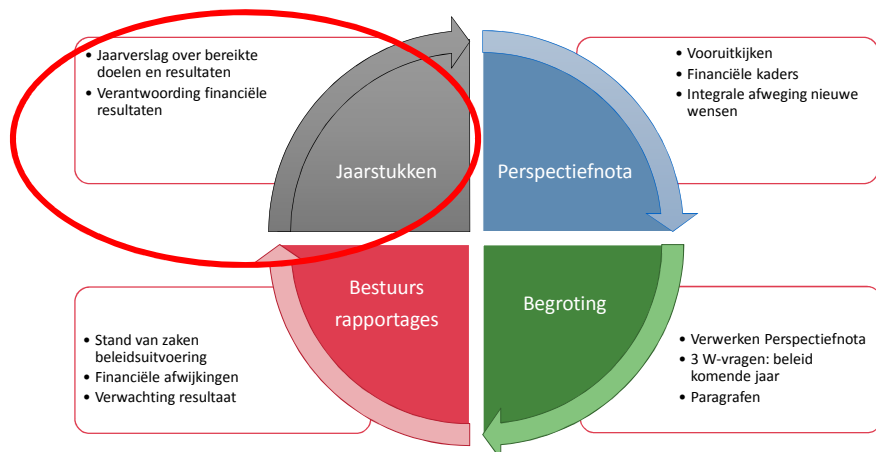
• Jaarverslag over bereikte doelen en resultaten
• Verantwoording financiële resultaten

Jaarstukken

Perspectiefnota

• Vooruitkijken
• Financiële kaders
• Integrale afweging nieuwe wensen

Bestuurs rapportages

Begroting

• Stand van zaken beleidsuitvoering
• Financiële afwijkingen
• Verwachting resultaat

• Verwerken Perspectiefnota
• 3 W-vragen: beleid komende jaar
• Paragrafen